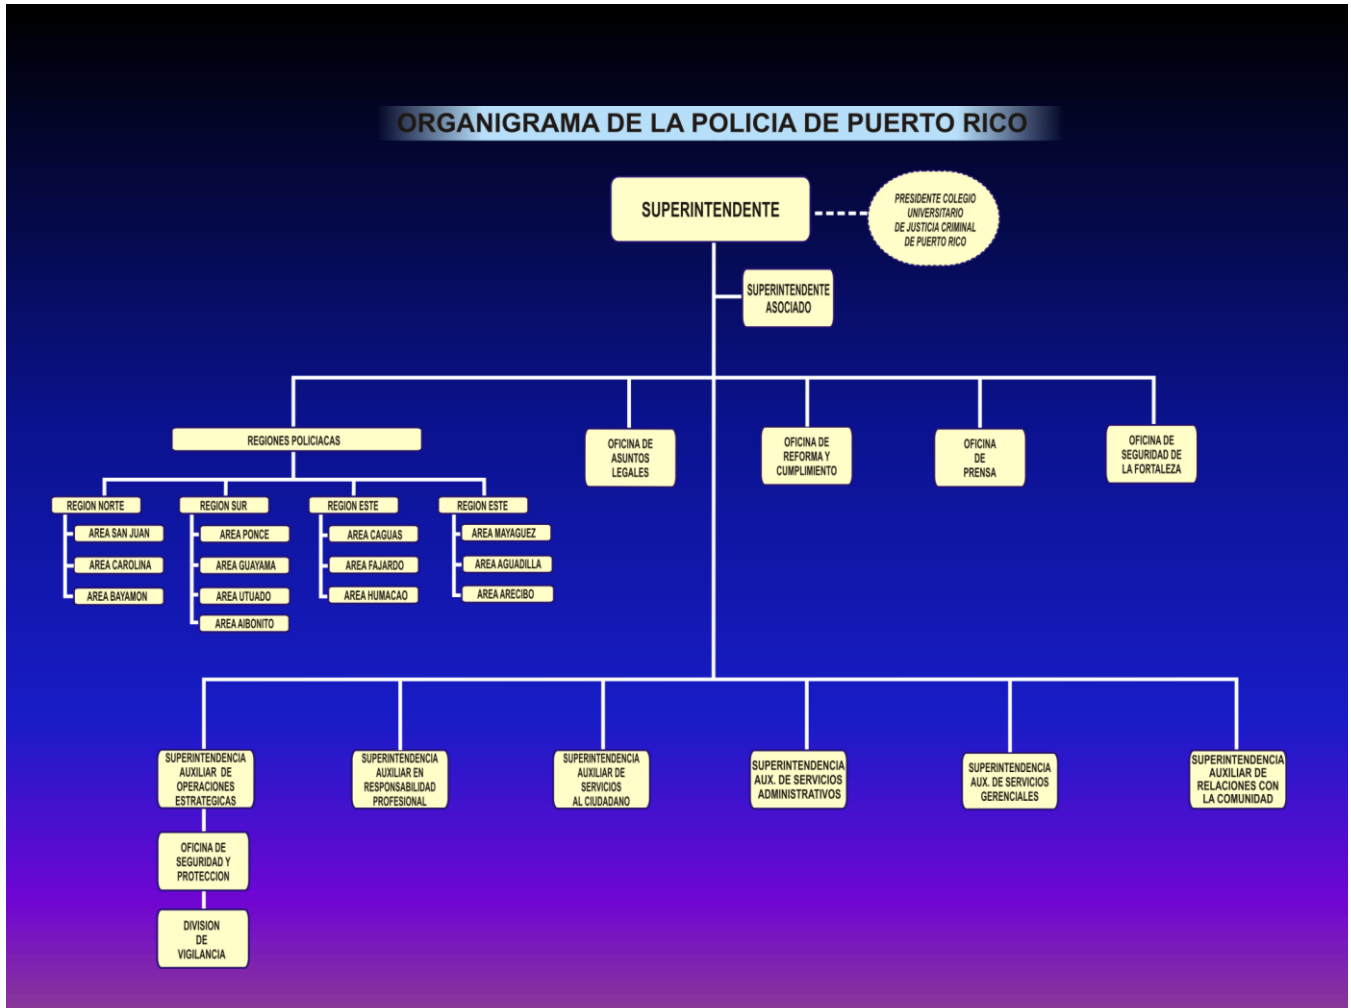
ORGANIGRAMA DE LA POLICIA DE PUERTO RICO

SUPERINTENDENTE

PRESIDENTE COLEGIO UNIVERSITARIO DE JUSTICIA CRIMINAL DE PUERTO RICO

SUPERINTENDENTE ASOCIADO

REGIONES POLICIACAS

OFICINA DE ASUNTOS LEGALES

OFICINA DE REFORMA Y CUMPLIMIENTO

OFICINA DE PRENSA

OFICINA DE SEGURIDAD DE LA FORTALEZA

REGION NORTE
AREA SAN JUAN
AREA CAROLINA
AREA BAYAMON

REGION SUR
AREA PONCE
AREA GUAYAMA
AREA UTUADO
AREA AIBONITO

REGION ESTE
AREA CAGUAS
AREA FAJARDO
AREA HUMACAO

REGION ESTE
AREA MAYAGUEZ
AREA AGUADILLA
AREA ARECIBO

SUPERINTENDENCIA AUXILIAR DE OPERACIONES ESTRATEGICAS

OFICINA DE SEGURIDAD Y PROTECCION

DIVISION DE VIGILANCIA

SUPERINTENDENCIA AUXILIAR EN RESPONSABILIDAD PROFESIONAL

SUPERINTENDENCIA AUXILIAR DE SERVICIOS AL CIUDADANO

SUPERINTENDENCIA AUX. DE SERVICIOS ADMINISTRATIVOS

SUPERINTENDENCIA AUX. DE SERVICIOS GERENCIALES

SUPERINTENDENCIA AUXILIAR DE RELACIONES CON LA COMUNIDAD